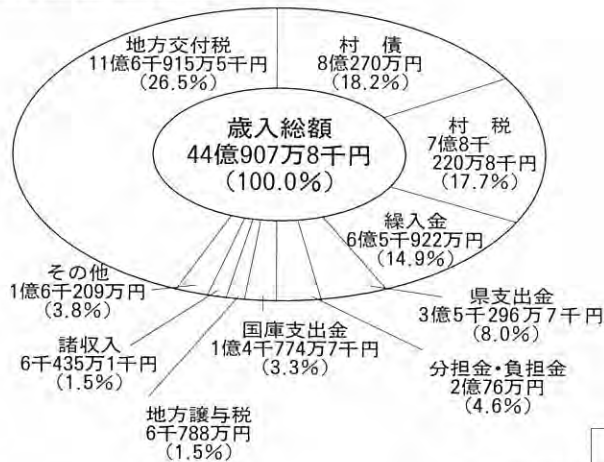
地方交付税
11億6千915万5千円
(26.5%)

村　債
8億270万円
(18.2%)

歳入総額
44億907万8千円
(100.0%)

村　税
7億8千
220万8千円
(17.7%)

繰入金
6億5千922万円
(14.9%)

その他
1億6千209万円
(3.8%)

県支出金
3億5千296万7千円
(8.0%)

国庫支出金
1億4千774万7千円
(3.3%)

諸収入
6千435万1千円
(1.5%)

分担金・負担金
2億76万円
(4.6%)

地方譲与税
6千788万円
(1.5%)